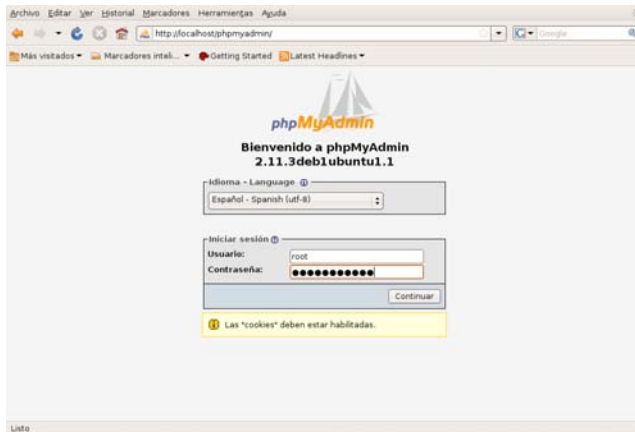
Archivo Editar Ver Historial Marcadores Herramientas Ayuda

http://localhost/phpmyadmin/

Google

Más visitados ▾ Marcadores inteli... ▾ Getting Started Latest Headlines ▾

phpMyAdmin

Bienvenido a phpMyAdmin 2.11.3deb1ubuntu1.1

Idioma - Language

Español - Spanish (utf-8)

Iniciar sesión

Usuario: root

Contraseña: ●●●●●●●●●●●●

Continuar

Las "cookies" deben estar habilitadas.

Listo